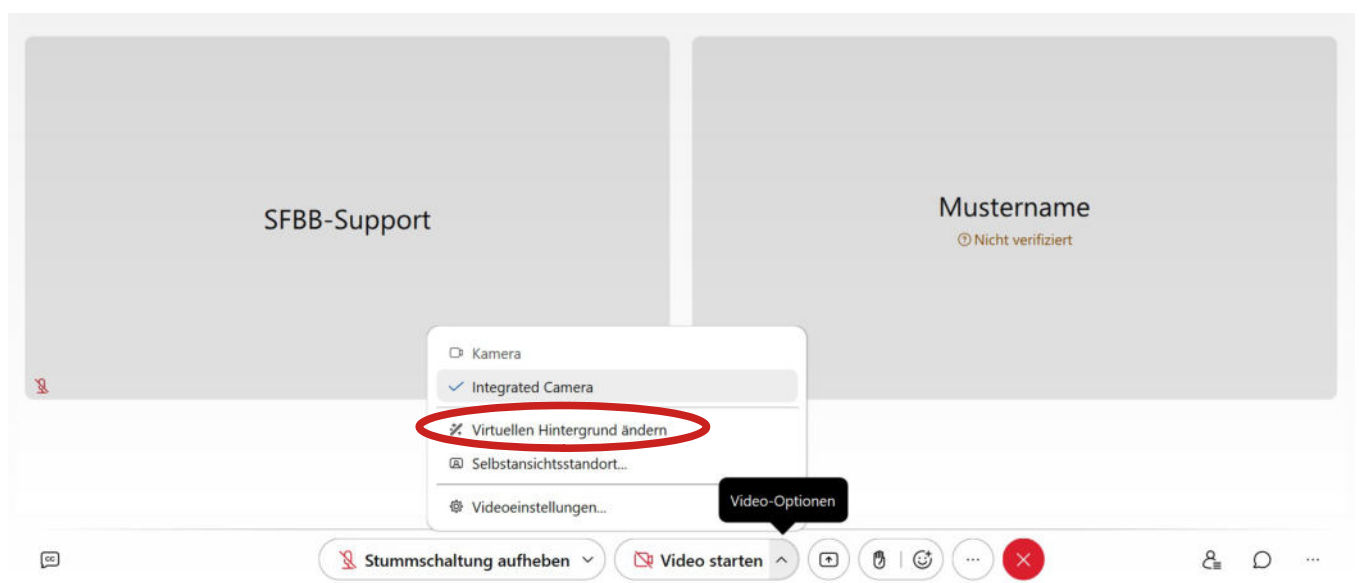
SFBB-Support

Mustername

Nicht verifiziert

Kamera

Integrated Camera

Virtuellen Hintergrund ändern

Selbstansichtsstandort...

Videoeinstellungen...

Video-Optionen

Stummschaltung aufheben

Video starten

...